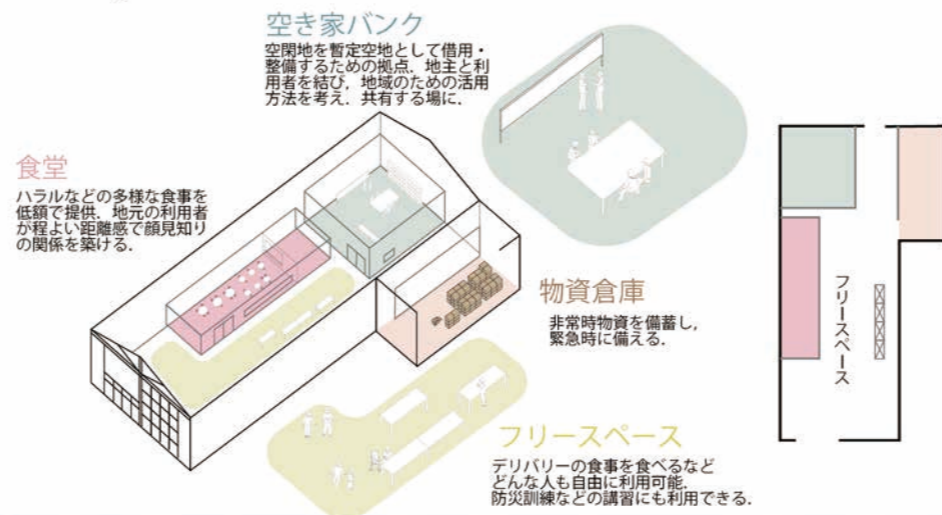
空き家バンク

空閑地を暫定空地として借用・整備するための拠点．地主と利用者を結び，地域のための活用方法を考え，共有する場に．

食堂

ハラルなどの多様な食事を低額で提供．地元の利用者が程よい距離感で顔見知りの関係を築ける．

物資倉庫

非常時物資を備蓄し，緊急時に備える．

フリースペース

デリバリーの食事を食べるなどどんな人も自由に利用可能．防災訓練などの講習にも利用できる．

フリースペース